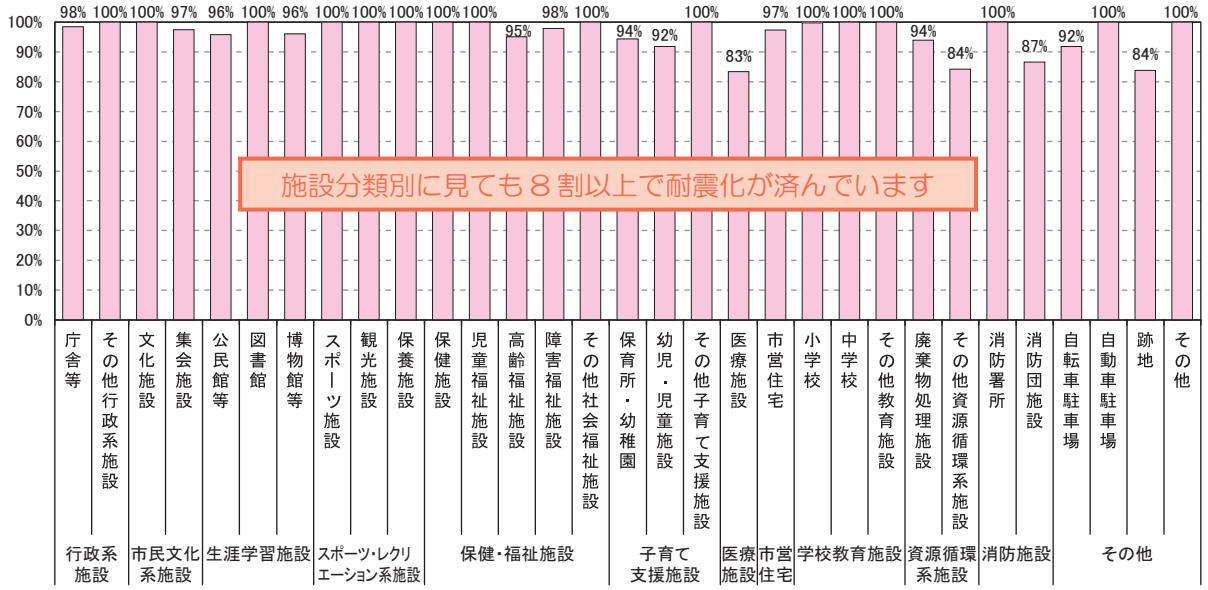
100%
90%
80%
70%
60%
50%
40%
30%
20%
10%
0%

98% 100% 100% 97% 96% 100% 96% 100% 100% 100% 100% 100% 95% 98% 100% 94% 92% 100% 83% 97% 100% 100% 100% 94% 84% 100% 87% 92% 100% 84% 100%

施設分類別に見ても８割以上で耐震化が済んでいます

| 庁舎等 | その他行政系施設 | 文化施設 | 集会施設 | 公民館等 | 図書館 | 博物館等 | スポーツ施設 | 観光施設 | 保養施設 | 保健施設 | 児童福祉施設 | 高齢福祉施設 | 障害福祉施設 | その他社会福祉施設 | 保育所・幼稚園 | 幼児・児童施設 | その他子育て支援施設 | 医療施設 | 市営住宅 | 小学校 | 中学校 | その他教育施設 | 廃棄物処理施設 | その他資源循環系施設 | 消防署所 | 消防団施設 | 自転車駐車場 | 自動車駐車場 | 跡地 | その他 |

行政系施設
市民文化系施設
生涯学習施設
スポーツ・レクリエーション系施設
保健・福祉施設
子育て支援施設
医療施設
市営住宅
学校教育施設
資源循環系施設
消防施設
その他